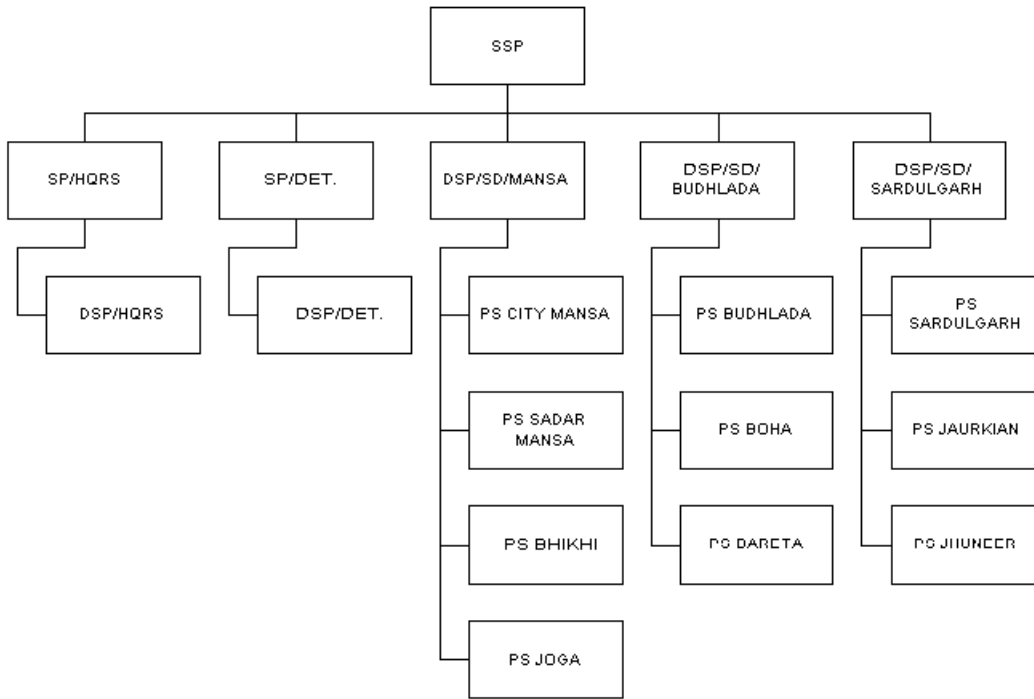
SSP

SP/HQRS

DSP/HQRS

SP/DET.

DSP/DET.

DSP/SD/MANSA

PS CITY MANSA

PS SADAR MANSA

PS BHIKHI

PS JOGA

DSP/SD/ BUDHLADA

PS BUDHLADA

PS BOHA

PS BARETA

DSP/SD/ SARDULGARH

PS SARDULGARH

PS JAURKIAN

PS JHUNEER